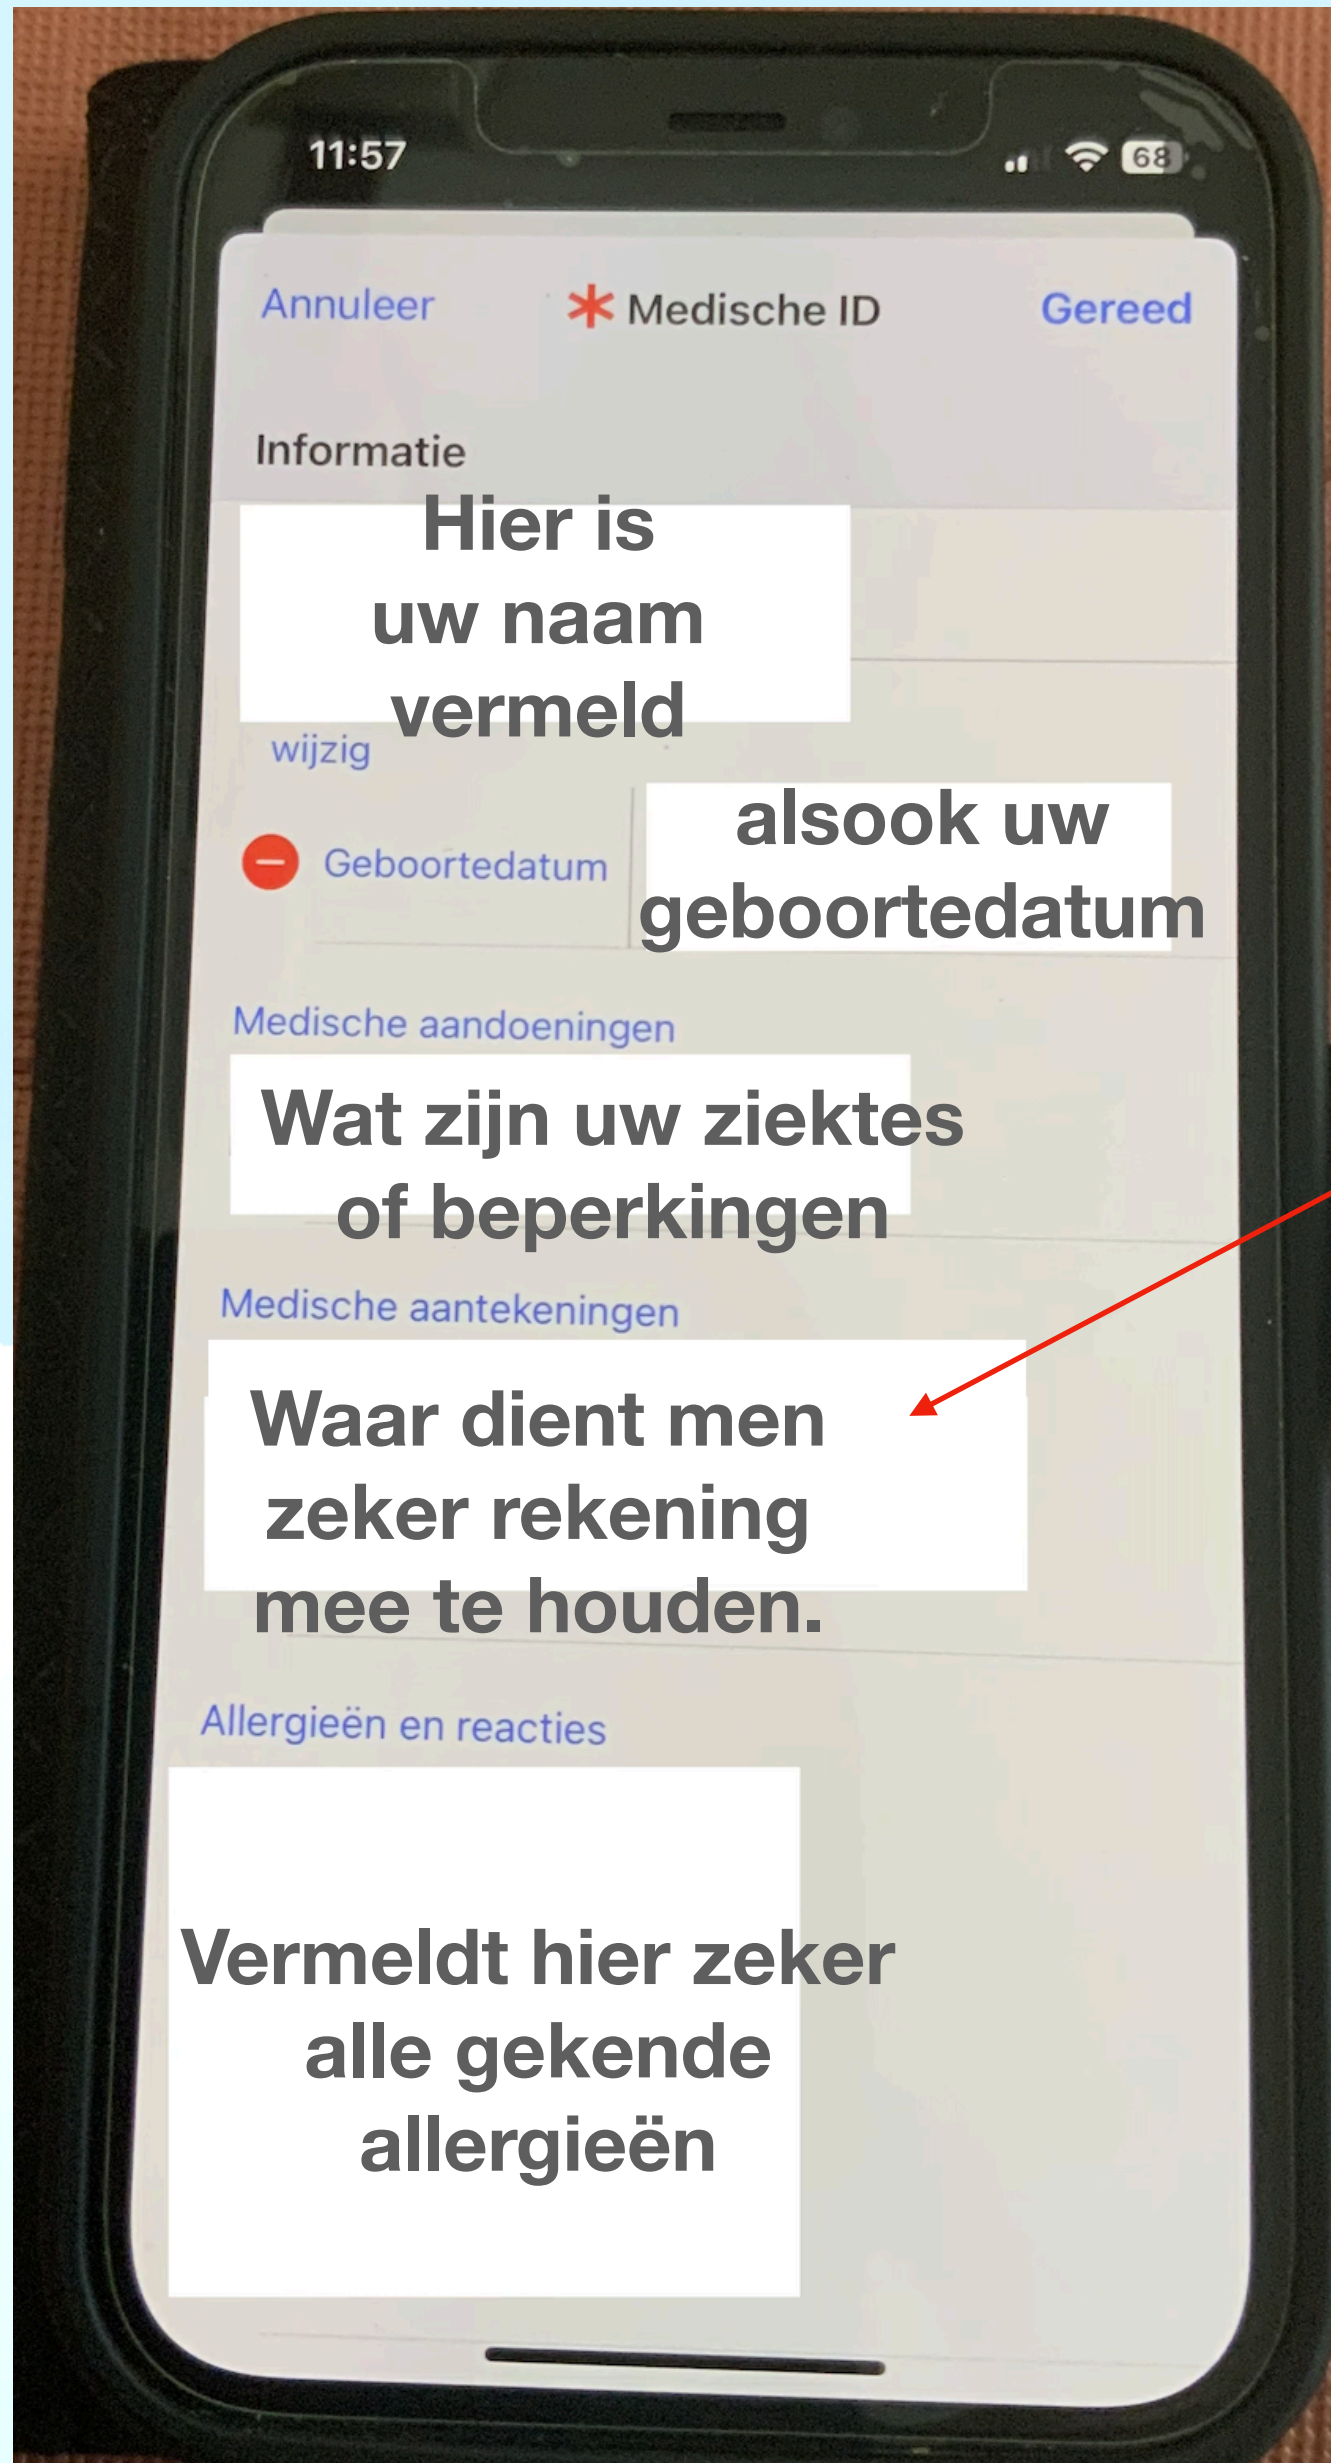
11:57

68

Annuleer

Medische ID

Gereed

Informatie

Hier is uw naam vermeld

wijzig

Geboortedatum

alsook uw geboortedatum

Medische aandoeningen

Wat zijn uw ziektes of beperkingen

Medische aantekeningen

Waar dient men zeker rekening mee te houden.

Allergieën en reacties

Vermeldt hier zeker alle gekende allergieën